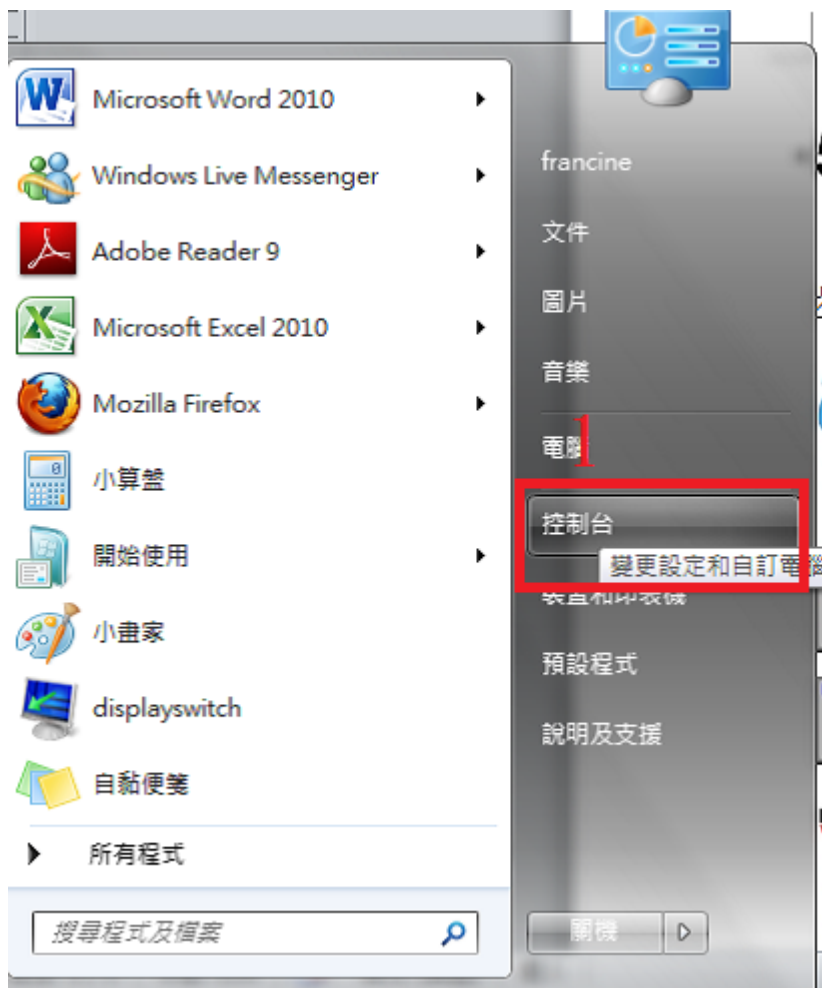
Microsoft Word 2010

Windows Live Messenger

Adobe Reader 9

Microsoft Excel 2010

Mozilla Firefox

小算盤

開始使用

小畫家

displayswitch

自黏便箋

所有程式

搜尋程式及檔案

francine

文件

圖片

音樂

電腦

1

控制台

變更設定和自訂電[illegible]

裝置和印表機

預設程式

說明及支援

關機